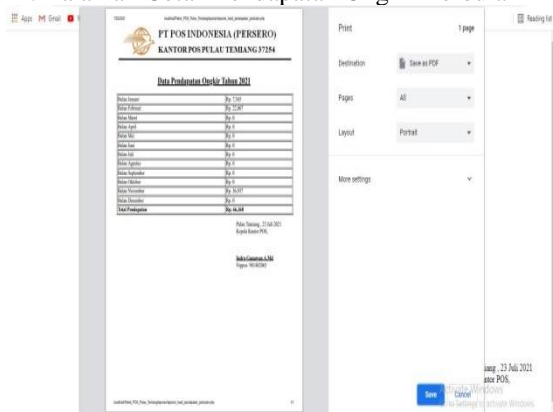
Apps Gmail

Reading list

PT POS INDONESIA (PERSERO)
KANTOR POS PULAU TEMIANG 37254

Data Pendapatan Ongkir Tahun 2021

| Bulan Januari | Rp. 7.585 |
|---|---|
| Bulan Februari | Rp. 22.067 |
| Bulan Maret | Rp. 0 |
| Bulan April | Rp. 0 |
| Bulan Mei | Rp. 0 |
| Bulan Juni | Rp. 0 |
| Bulan Juli | Rp. 0 |
| Bulan Agustus | Rp. 0 |
| Bulan September | Rp. 0 |
| Bulan Oktober | Rp. 0 |
| Bulan November | Rp. 16.557 |
| Bulan Desember | Rp. 0 |
| Total Pendapatan | Rp. 46.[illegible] |

Pulau Temiang , 23 Juli 2021
Kepala Kantor POS,

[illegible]
Nippos. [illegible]

Print
1 page

Destination
Save as PDF

Pages
All

Layout
Portrait

More settings

Save
Cancel

iang , 23 Juli 2021
ator POS,

Activate Windows
Go to Settings to activate Windows